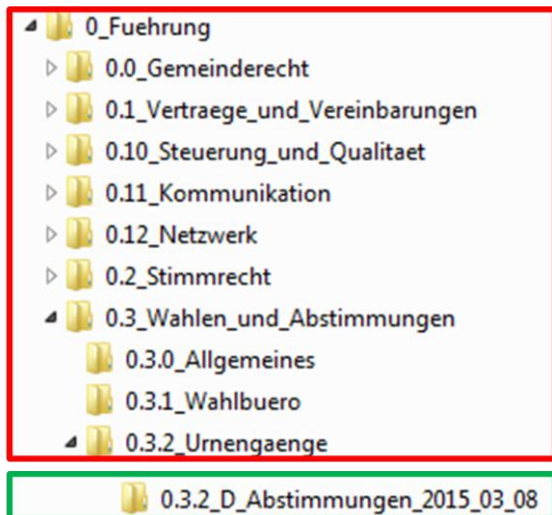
0_Fuehrung
0.0_Gemeinderecht
0.1_Vertraege_und_Vereinbarungen
0.10_Steuerung_und_Qualitaet
0.11_Kommunikation
0.12_Netzwerk
0.2_Stimmrecht
0.3_Wahlen_und_Abstimmungen
0.3.0_Allgemeines
0.3.1_Wahlbuero
0.3.2_Urnengaenge
0.3.2_D_Abstimmungen_2015_03_08